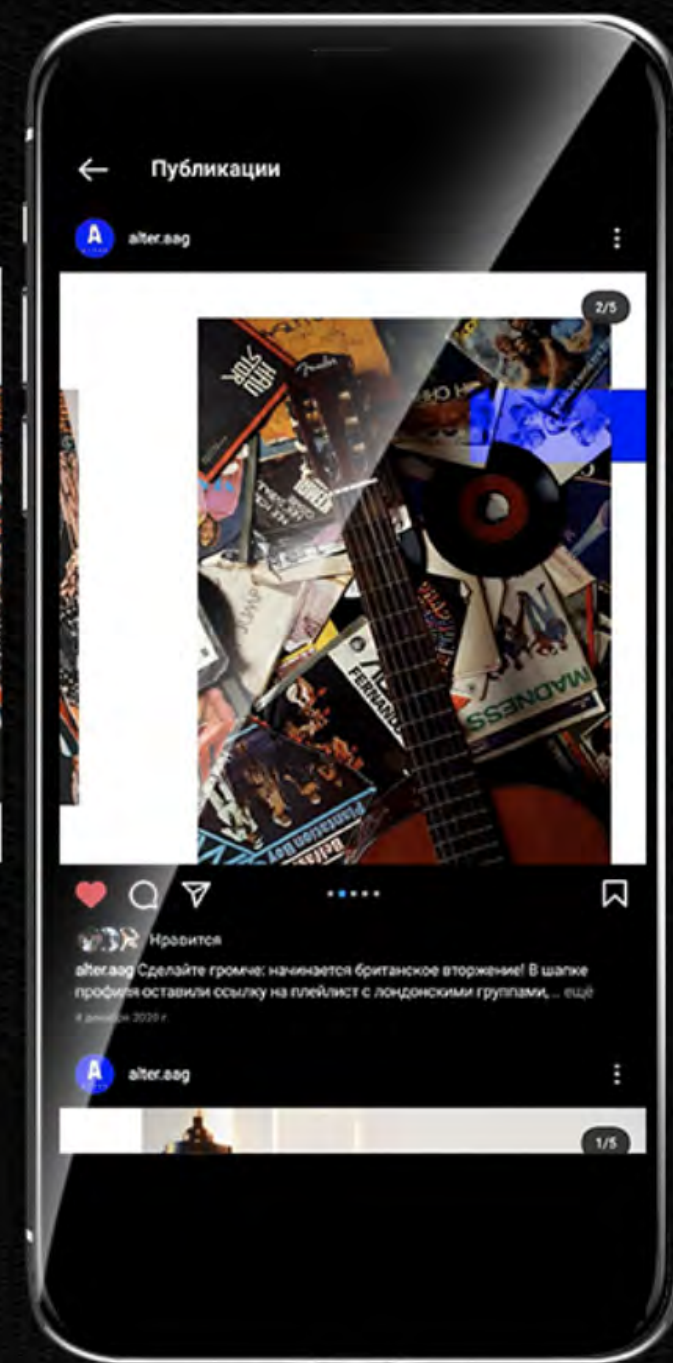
Публикации

A alter.aag

2/5

FERNANDO

MADNESS

Нравится

alter.aag Сделайте громче: начинается британское вторжение! В шапке профиля оставили ссылку на плейлист с лондонскими группами,... ещё

4 декабря 2020 г.

A alter.aag

1/5